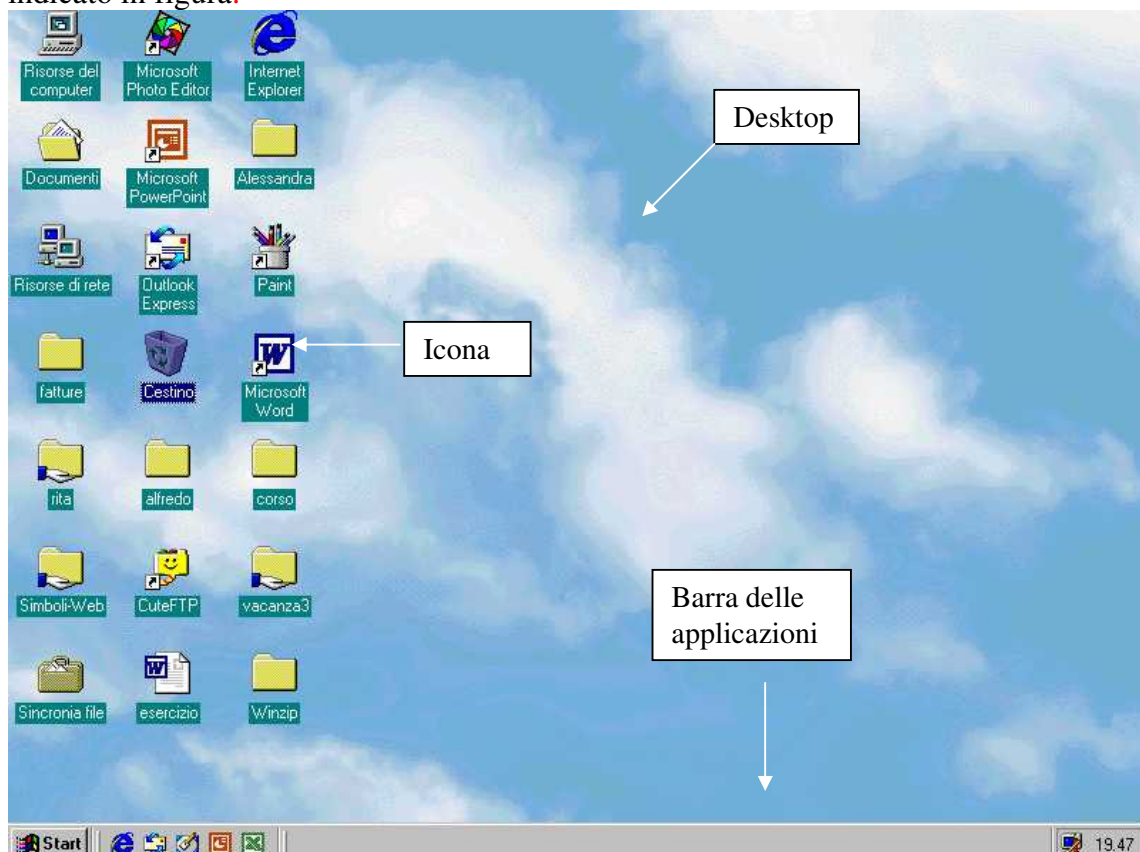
indicato in figura.

Risorse del computer
Microsoft Photo Editor
Internet Explorer
Documenti
Microsoft PowerPoint
Alessandra
Risorse di rete
Outlook Express
Paint
fatture
Cestino
Microsoft Word
rita
alfredo
corso
Simboli-Web
CuteFTP
vacanza3
Sincronia file
esercizio
Winzip

Desktop

Icona

Barra delle applicazioni

Start

19.47